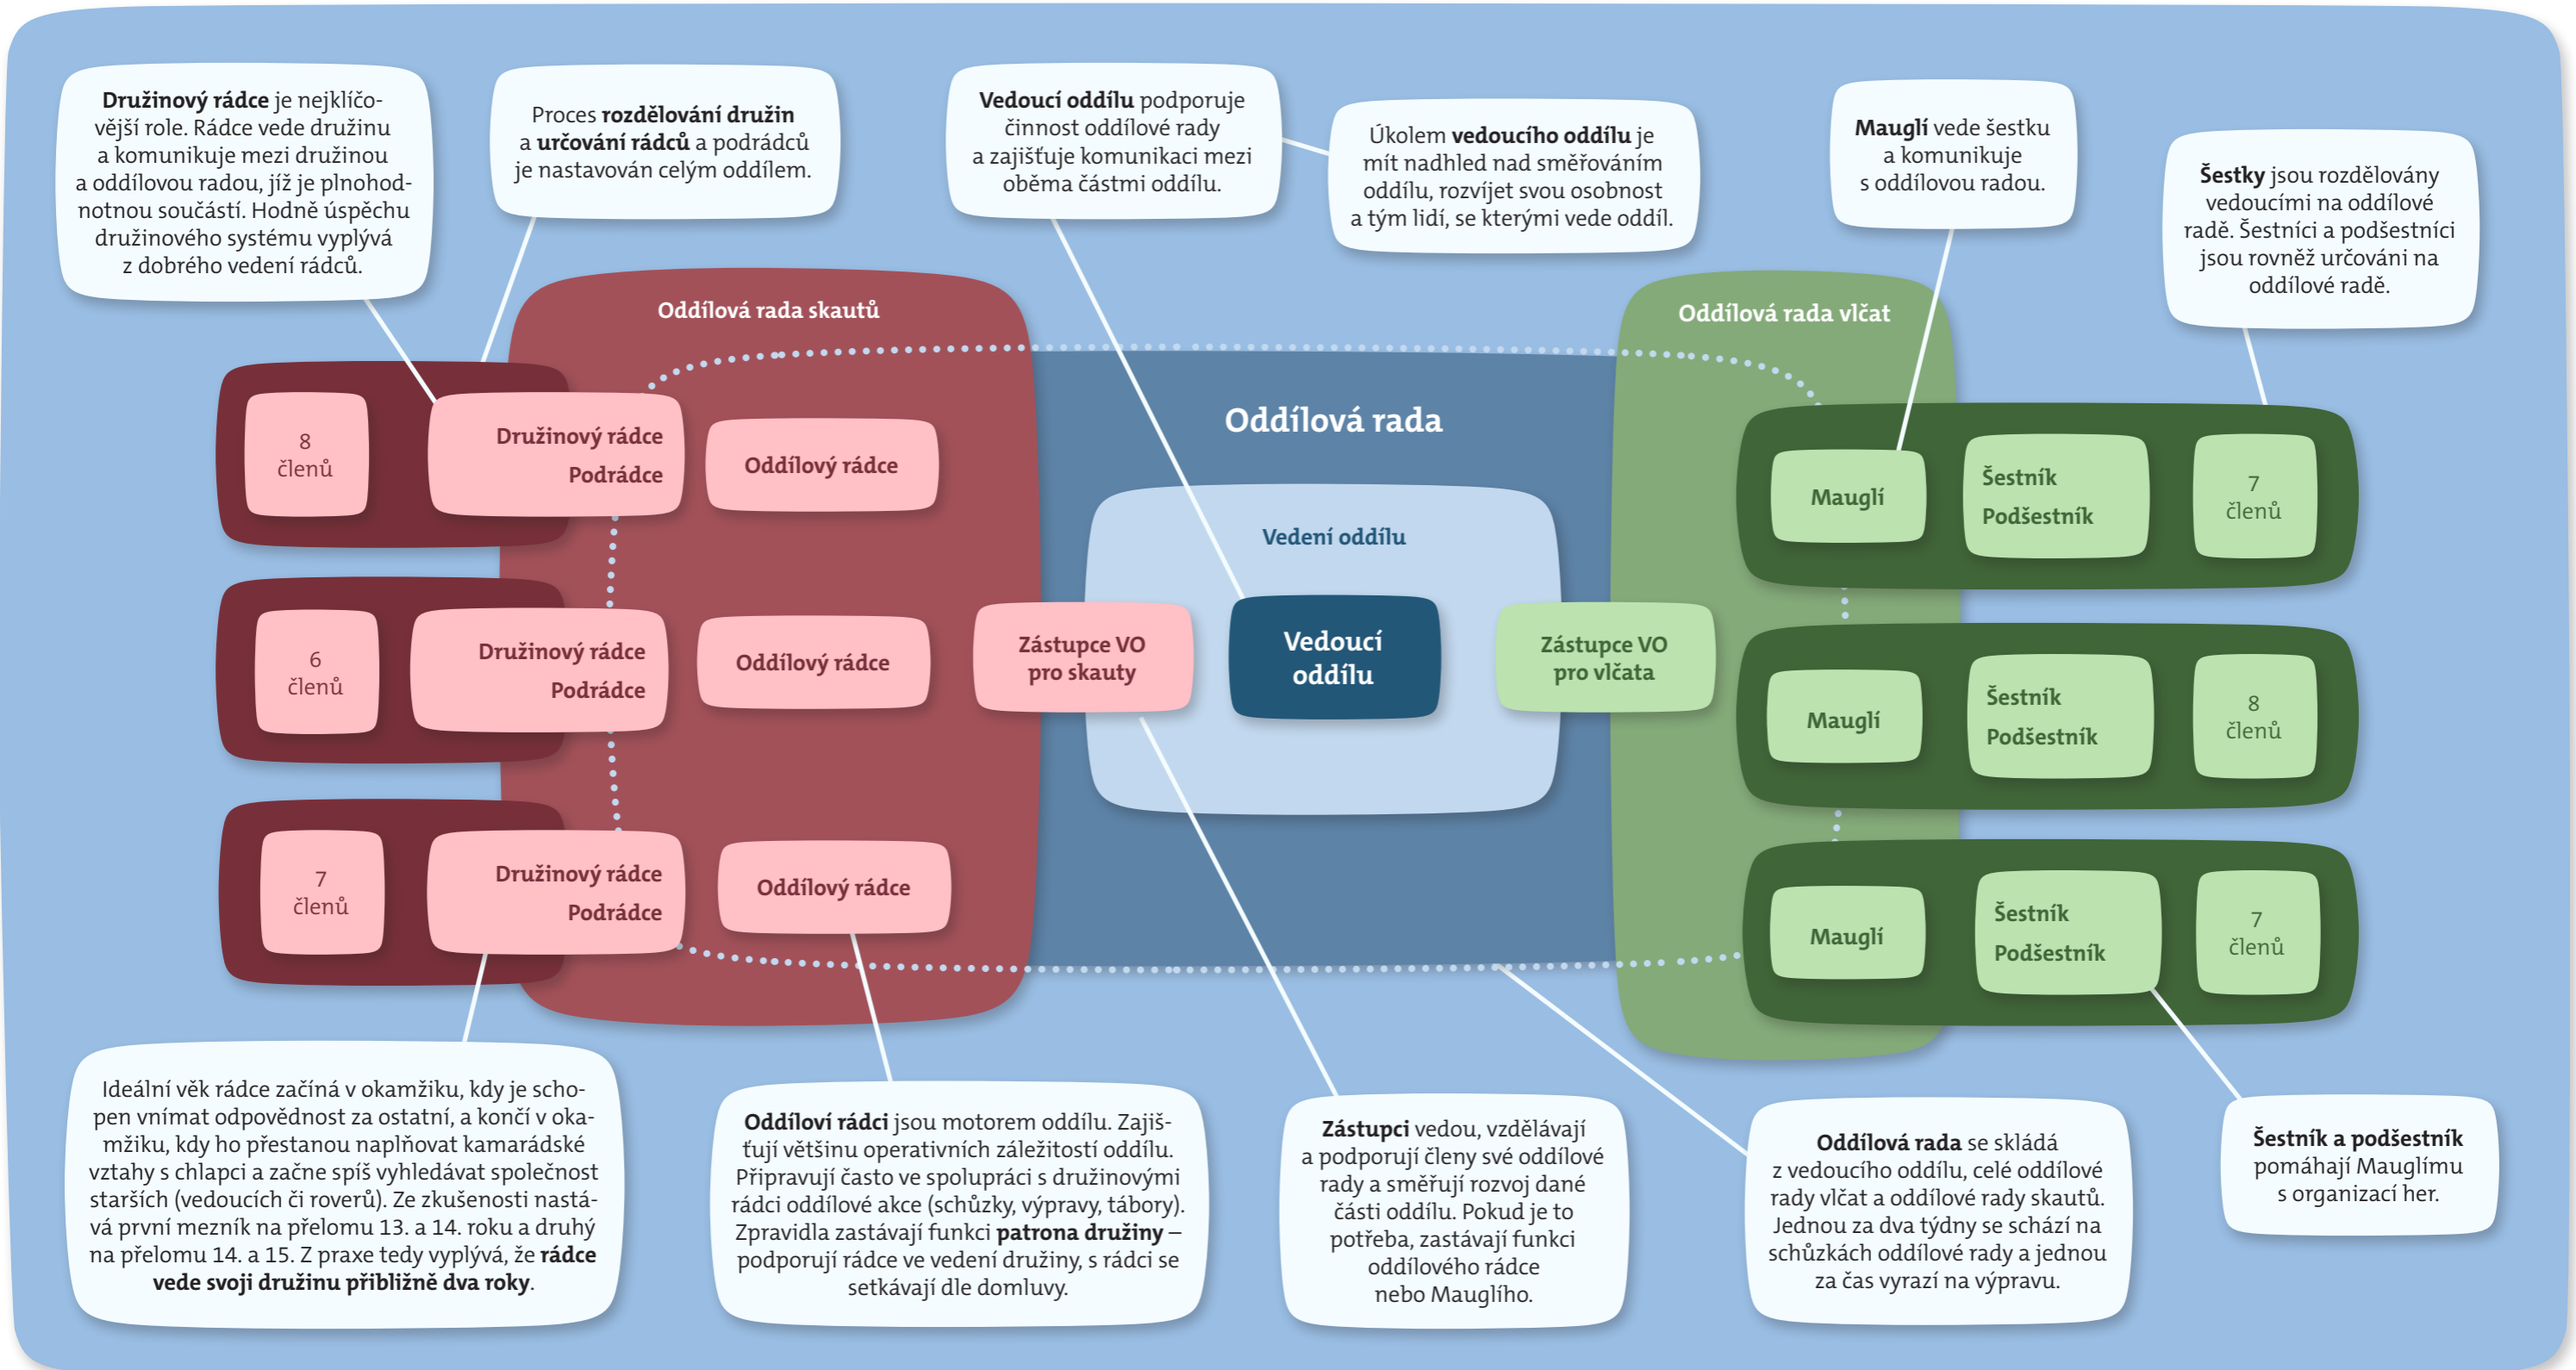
**Družinový rádce** je nejklíčovější role. Rádce vede družinu a komunikuje mezi družinou a oddílovou radou, jíž je plnohodnotnou součástí. Hodně úspěchu družinového systému vyplývá z dobrého vedení rádců.

Proces **rozdělování družin** a **určování rádců** a podrádců je nastavován celým oddílem.

**Vedoucí oddílu** podporuje činnost oddílové rady a zajišťuje komunikaci mezi oběma částmi oddílu.

Úkolem **vedoucího oddílu** je mít nadhled nad směřováním oddílu, rozvíjet svou osobnost a tým lidí, se kterými vede oddíl.

**Mauglí** vede šestku a komunikuje s oddílovou radou.

**Šestky** jsou rozdělovány vedoucími na oddílové radě. Šestníci a podšestníci jsou rovněž určováni na oddílové radě.

Oddílová rada skautů

Oddílová rada vlčat

Oddílová rada

8 členů

Družinový rádce
Podrádce

Oddílový rádce

6 členů

Družinový rádce
Podrádce

Oddílový rádce

7 členů

Družinový rádce
Podrádce

Oddílový rádce

Vedení oddílu

Zástupce VO pro skauty

Vedoucí oddílu

Zástupce VO pro vlčata

Mauglí

Šestník
Podšestník

7 členů

Mauglí

Šestník
Podšestník

8 členů

Mauglí

Šestník
Podšestník

7 členů

Ideální věk rádce začíná v okamžiku, kdy je schopen vnímat odpovědnost za ostatní, a končí v okamžiku, kdy ho přestanou naplňovat kamarádské vztahy s chlapci a začne spíš vyhledávat společnost starších (vedoucích či roverů). Ze zkušenosti nastává první mezník na přelomu 13. a 14. roku a druhý na přelomu 14. a 15. Z praxe tedy vyplývá, že **rádce vede svoji družinu přibližně dva roky**.

**Oddíloví rádci** jsou motorem oddílu. Zajišťují většinu operativních záležitostí oddílu. Připravují často ve spolupráci s družinovými rádci oddílové akce (schůzky, výpravy, tábory). Zpravidla zastávají funkci **patrona družiny** – podporují rádce ve vedení družiny, s rádci se setkávají dle domluvy.

**Zástupci** vedou, vzdělávají a podporují členy své oddílové rady a směřují rozvoj dané části oddílu. Pokud je to potřeba, zastávají funkci oddílového rádce nebo Mauglího.

**Oddílová rada** se skládá z vedoucího oddílu, celé oddílové rady vlčat a oddílové rady skautů. Jednou za dva týdny se schází na schůzkách oddílové rady a jednou za čas vyrazí na výpravu.

**Šestník a podšestník** pomáhají Mauglímu s organizací her.